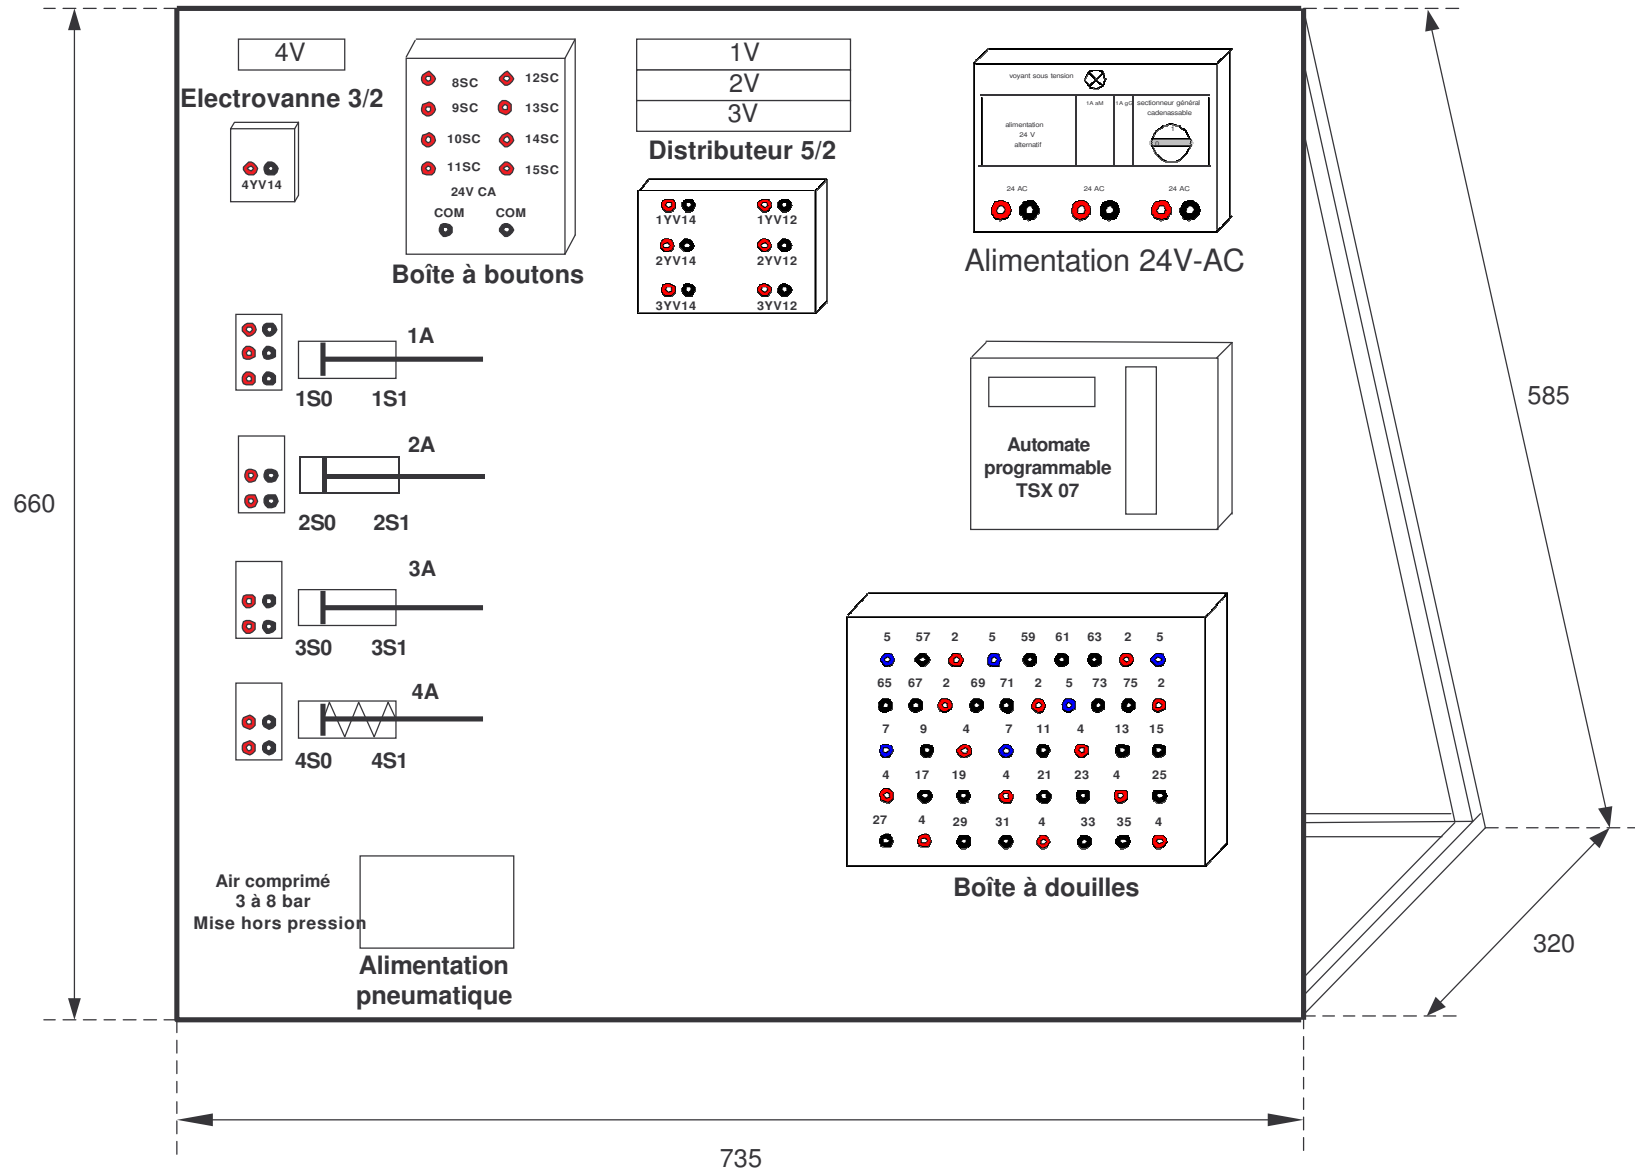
4V

Electrovanne 3/2

4YV14

8SC 12SC
9SC 13SC
10SC 14SC
11SC 15SC
24V CA
COM COM

Boîte à boutons

1V
2V
3V

Distributeur 5/2

1YV14 1YV12
2YV14 2YV12
3YV14 3YV12

voyant sous tension
alimentation 24 V alternatif
1A aM
1A gG
sectionneur général cadenassable
24 AC 24 AC 24 AC

Alimentation 24V-AC

1A
1S0 1S1

2A
2S0 2S1

3A
3S0 3S1

4A
4S0 4S1

Automate programmable TSX 07

5 57 2 5 59 61 63 2 5
65 67 2 69 71 2 5 73 75 2
7 9 4 7 11 4 13 15
4 17 19 4 21 23 4 25
27 4 29 31 4 33 35 4

Boîte à douilles

Air comprimé
3 à 8 bar
Mise hors pression

Alimentation pneumatique

660

585

320

735